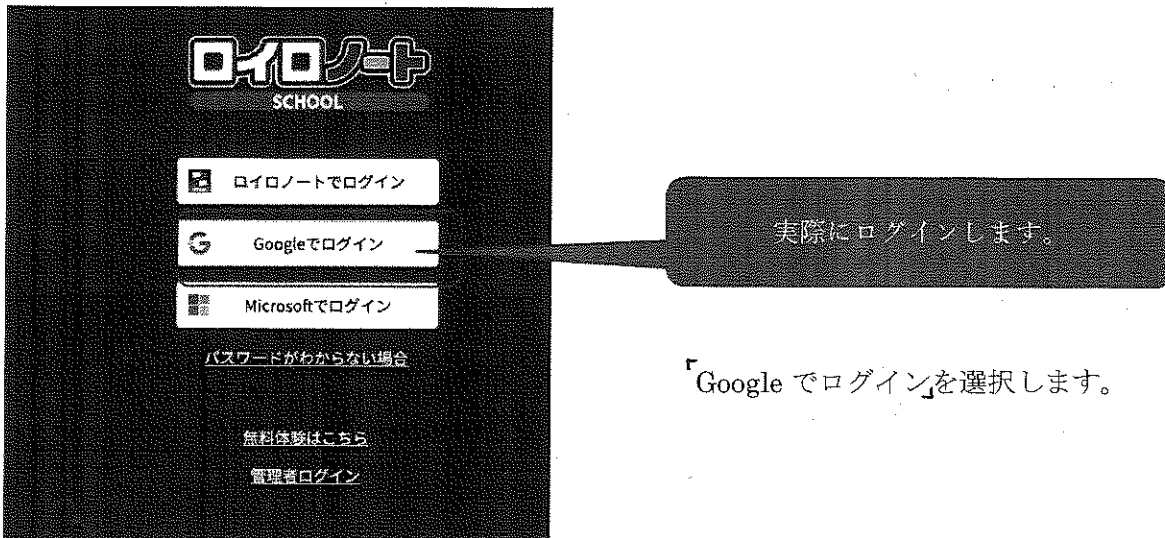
ロイロノート
SCHOOL

ロイロノートでログイン

Googleでログイン

Microsoftでログイン

パスワードがわからない場合

無料体験はこちら

管理者ログイン

実際にログインします。

「Google でログイン」を選択します。